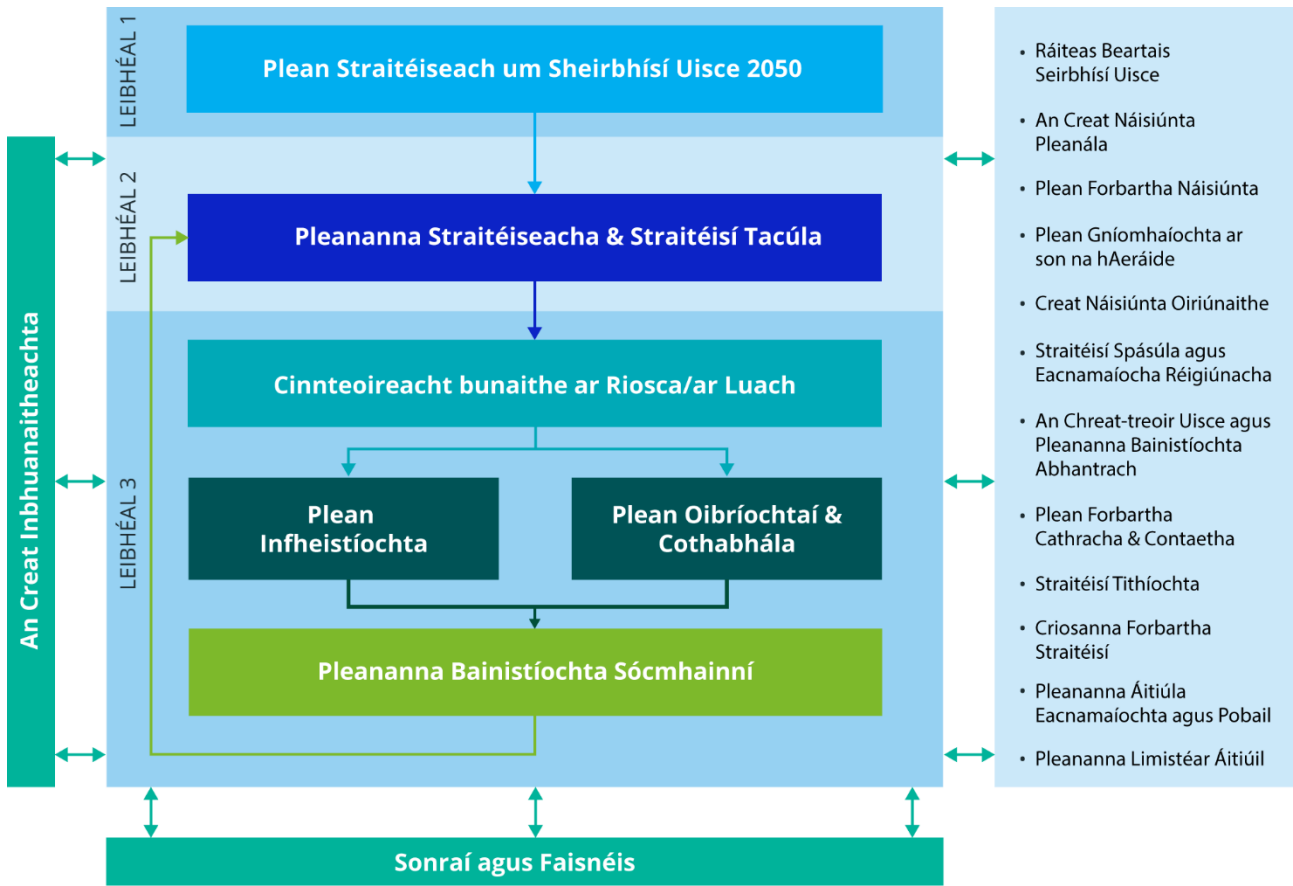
An Creat Inbhuanaitheachta

LEIBHÉAL 1

Plean Straitéiseach um Sheirbhísí Uisce 2050

LEIBHÉAL 2

Pleananna Straitéiseacha & Straitéisí Tacúla

LEIBHÉAL 3

Cinnteoireacht bunaithe ar Riosca/ar Luach

Plean Infheistíochta

Plean Oibríochtaí & Cothabhála

Pleananna Bainistíochta Sócmhainní

Sonraí agus Faisnéis

- Ráiteas Beartais Seirbhísí Uisce
- An Creat Náisiúnta Pleanála
- Plean Forbartha Náisiúnta
- Plean Gníomhaíochta ar son na hAeráide
- Creat Náisiúnta Oiriúnaithe
- Straitéisí Spásúla agus Eacnamaíocha Réigiúnacha
- An Chreat-treoir Uisce agus Pleananna Bainistíochta Abhantrach
- Plean Forbartha Cathracha & Contaetha
- Straitéisí Tithíochta
- Criosanna Forbartha Straitéisí
- Pleananna Áitiúla Eacnamaíochta agus Pobail
- Pleananna Limistéar Áitiúil